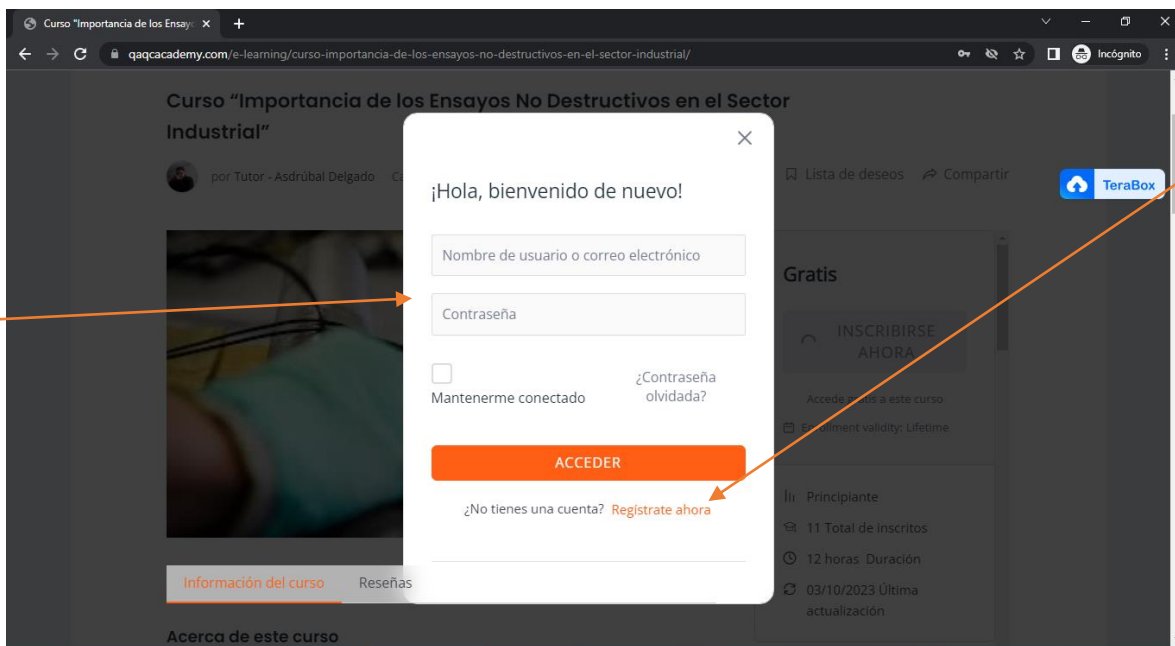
Curso "Importancia de los Ensayo ×
+
qaqcacademy.com/e-learning/curso-importancia-de-los-ensayos-no-destructivos-en-el-sector-industrial/
Incógnito

Curso "Importancia de los Ensayos No Destructivos en el Sector Industrial"

por Tutor - Asdrúbal Delgado C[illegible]

Lista de deseos
Compartir

TeraBox

Gratis

INSCRIBIRSE AHORA

Accede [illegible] a este curso

Enrollment validity: Lifetime

Principiante

11 Total de inscritos

12 horas Duración

03/10/2023 Última actualización

Información del curso
Reseñas

Acerca de este curso

×

¡Hola, bienvenido de nuevo!

Nombre de usuario o correo electrónico

Contraseña

Mantenerme conectado

¿Contraseña olvidada?

ACCEDER

¿No tienes una cuenta? Regístrate ahora